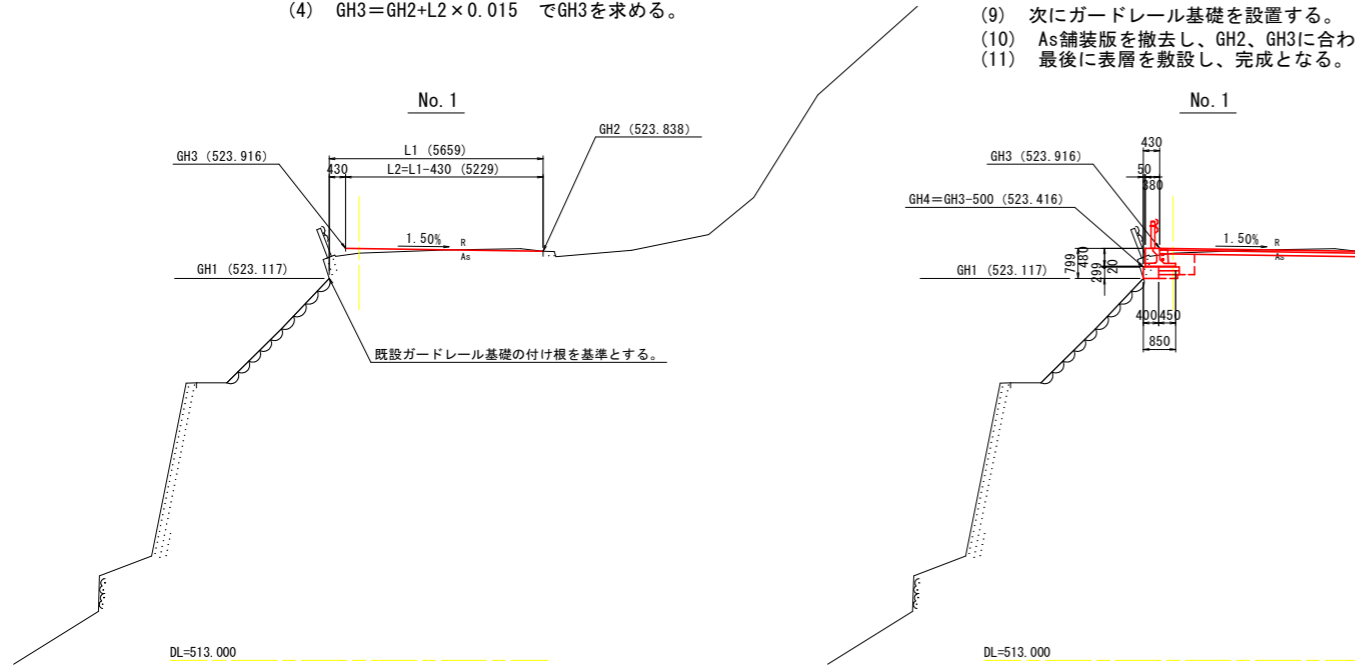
(4)　GH3＝GH2+L2×0.015　でGH3を求める。

No.1

GH2 (523.838)

GH3 (523.916)

L1 (5659)

430

L2=L1-430 (5229)

1.50%

R

As

GH1 (523.117)

既設ガードレール基礎の付け根を基準とする。

DL=513.000

(9)　次にガードレール基礎を設置する。
(10)　As舗装版を撤去し、GH2、GH3に合わ
(11)　最後に表層を敷設し、完成となる。

No.1

430

GH3 (523.916)

50

380

GH4＝GH3-500 (523.416)

1.50%

R

As

799

480

299

20

GH1 (523.117)

400

450

850

DL=513.000